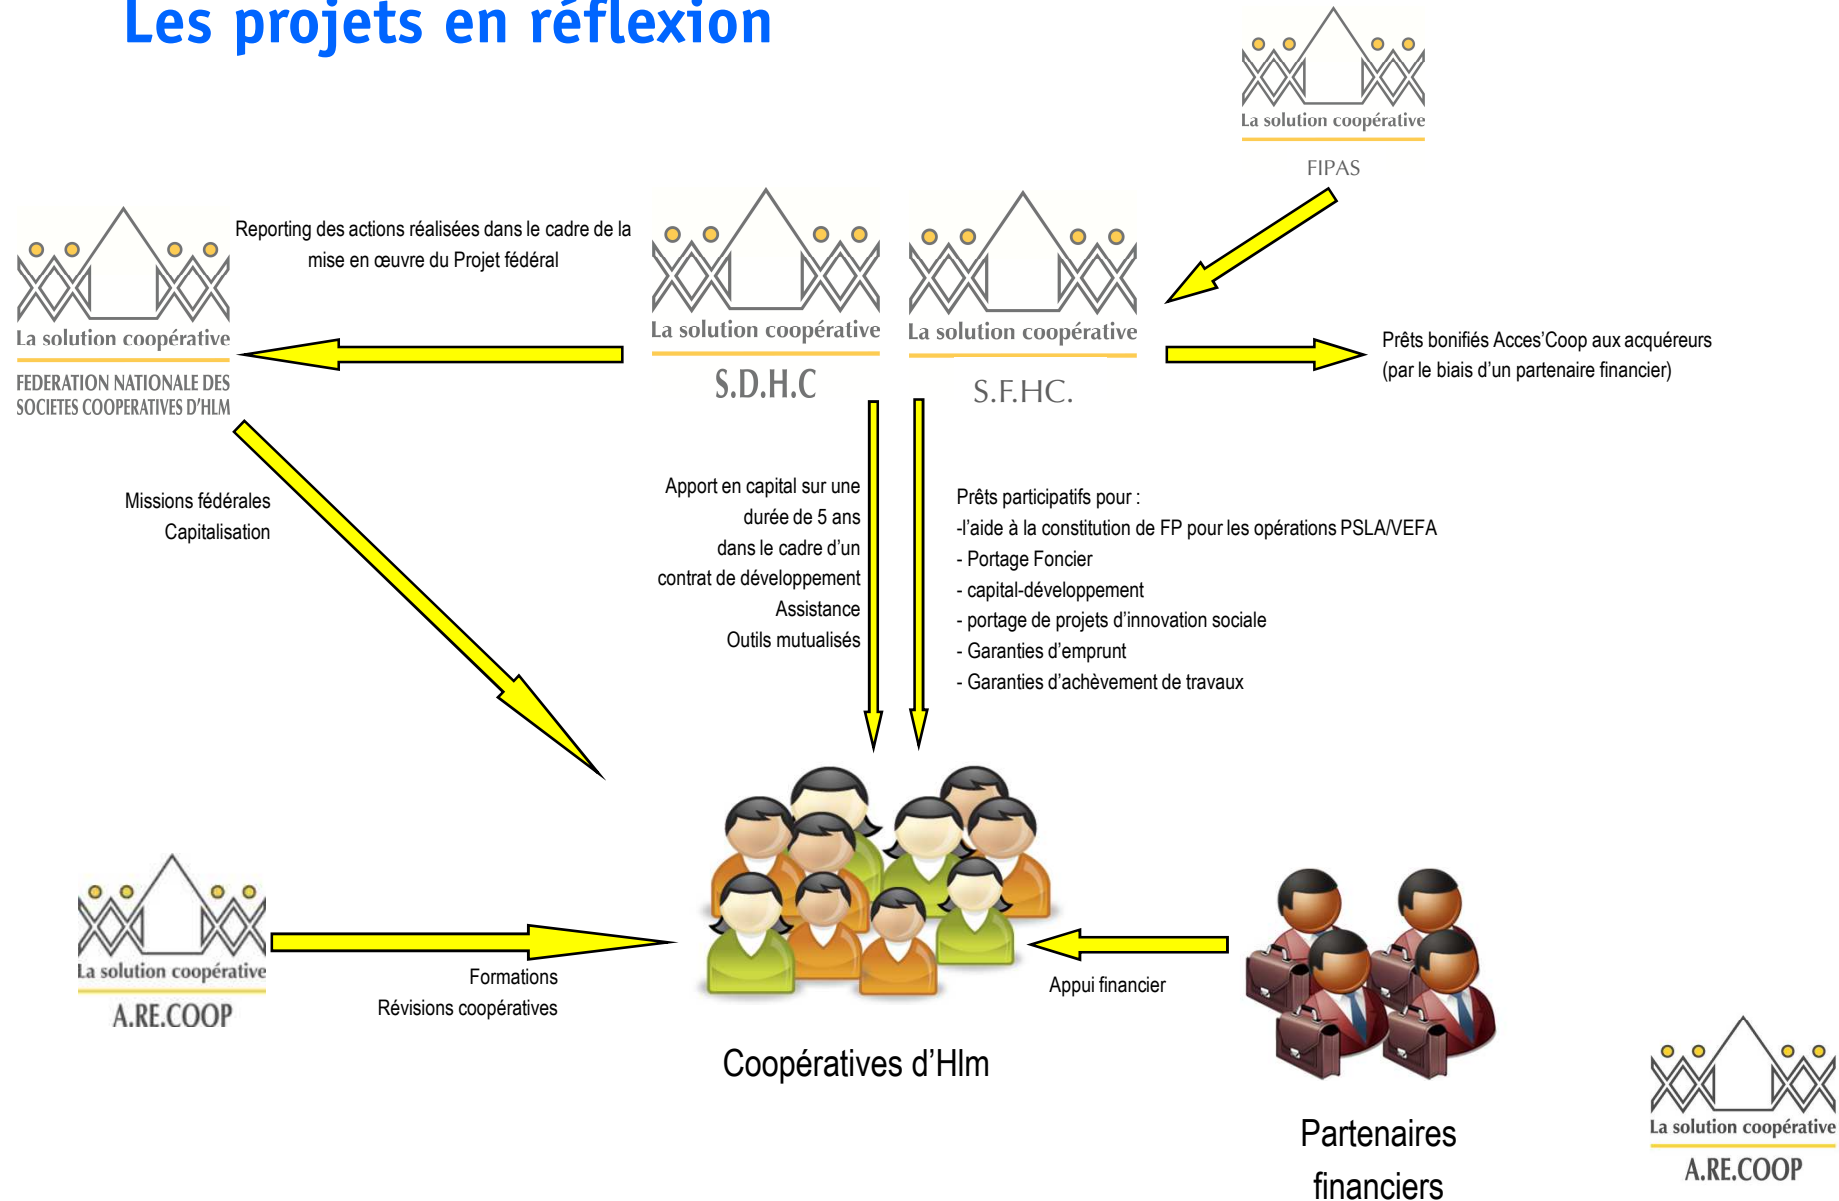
Les projets en réflexion

La solution coopérative

FIPAS

La solution coopérative

FEDERATION NATIONALE DES SOCIETES COOPERATIVES D'HLM

Reporting des actions réalisées dans le cadre de la mise en œuvre du Projet fédéral

La solution coopérative

S.D.H.C

La solution coopérative

S.F.HC.

Prêts bonifiés Acces'Coop aux acquéreurs (par le biais d'un partenaire financier)

Missions fédérales
Capitalisation

Apport en capital sur une durée de 5 ans dans le cadre d'un contrat de développement
Assistance
Outils mutualisés

Prêts participatifs pour :
-l'aide à la constitution de FP pour les opérations PSLA/VEFA
- Portage Foncier
- capital-développement
- portage de projets d'innovation sociale
- Garanties d'emprunt
- Garanties d'achèvement de travaux

La solution coopérative

A.RE.COOP

Formations
Révisions coopératives

Appui financier

Coopératives d'Hlm

Partenaires financiers

La solution coopérative

A.RE.COOP